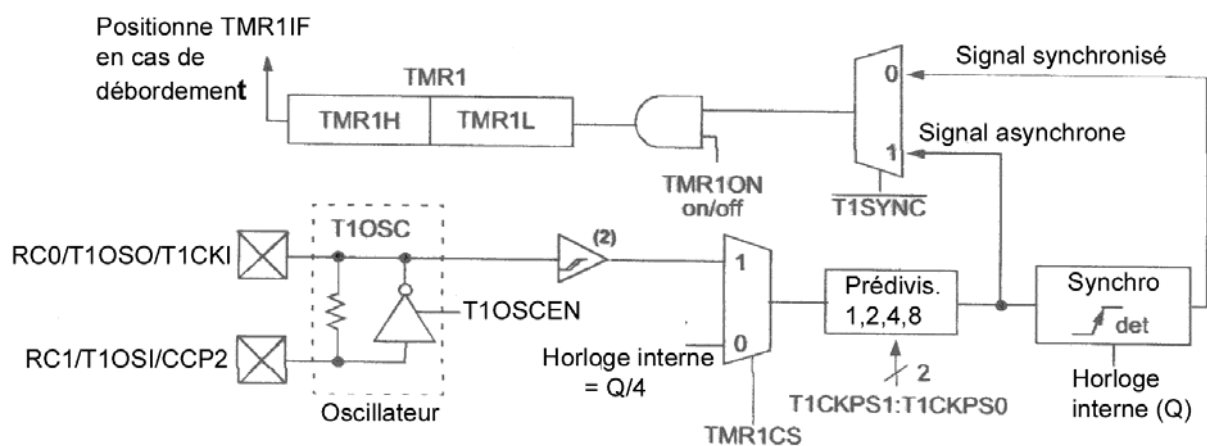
Positionne TMR1IF en cas de débordement

TMR1

TMR1H

TMR1L

Signal synchronisé

0

Signal asynchrone

1

TMR1ON on/off

$\overline{T1SYNC}$

T1OSC

RC0/T1OSO/T1CKI

(2)

1

Prédivis. 1,2,4,8

Synchro

det

T1OSCEN

RC1/T1OSI/CCP2

Horloge interne = Q/4

0

2

T1CKPS1:T1CKPS0

Horloge interne (Q)

Oscillateur

TMR1CS